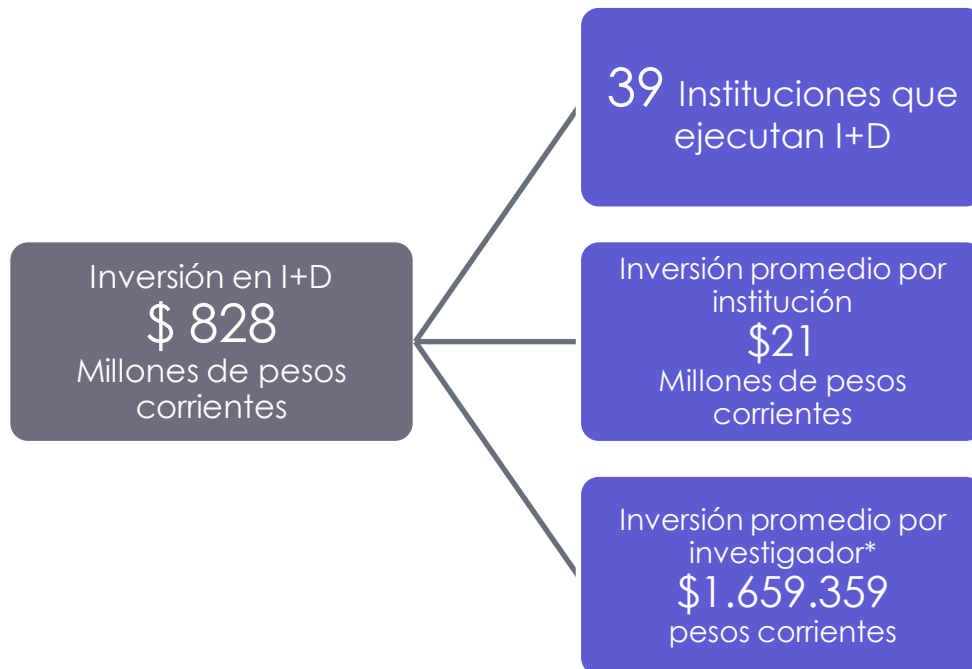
Inversión en I+D
$ 828
Millones de pesos corrientes

39 Instituciones que ejecutan I+D

Inversión promedio por institución
$21
Millones de pesos corrientes

Inversión promedio por investigador*
$1.659.359
pesos corrientes